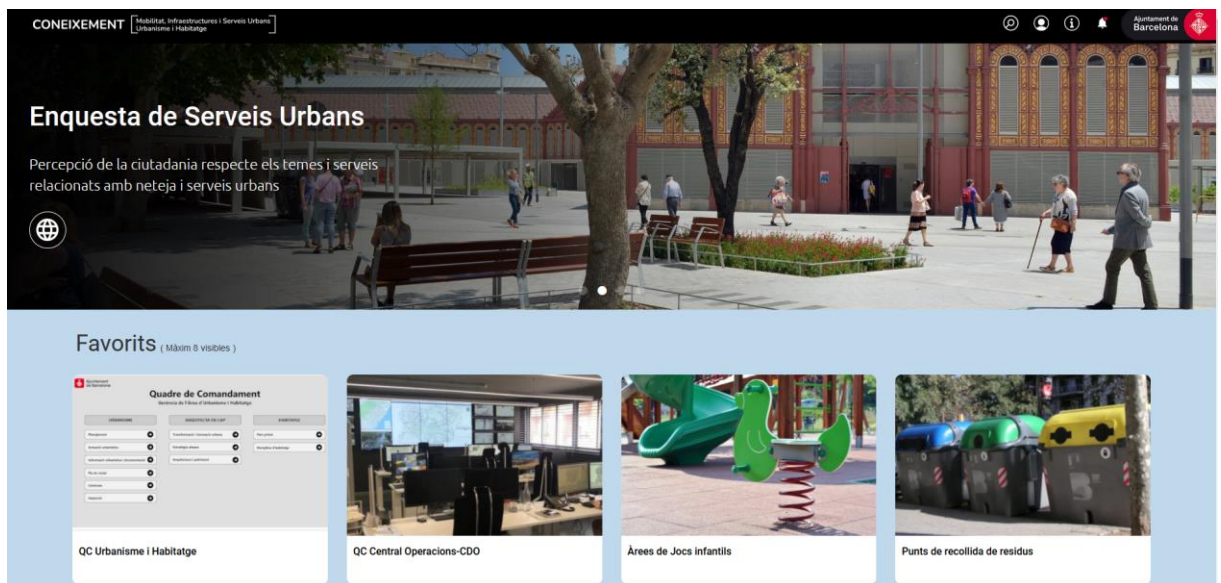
CONEIXEMENT Mobilitat, Infraestructures i Serveis Urbans Urbanisme i Habitatge

Ajuntament de Barcelona

Enquesta de Serveis Urbans

Percepció de la ciutadania respecte els temes i serveis relacionats amb neteja i serveis urbans

Favorits ( Màxim 8 visibles )

Ajuntament de Barcelona
Quadre de Comandament
Secretaria de l'Àrea d'Urbanisme i Habitatge

QC Urbanisme i Habitatge

QC Central Operacions-CDO

Àrees de Jocs infantils

Punts de recollida de residus